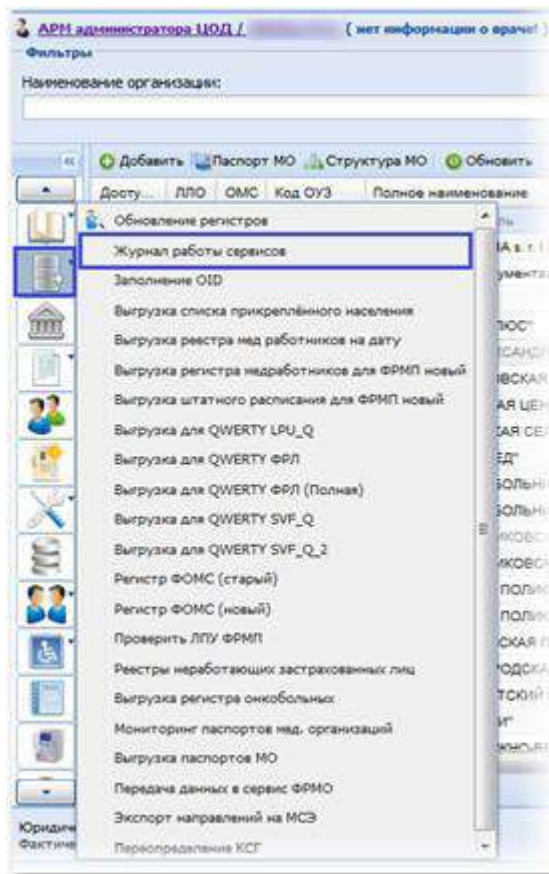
АРМ администратора ЦОД / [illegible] ( нет информации о враче! )
Фильтры
Наименование организации:

Добавить Паспорт МО Структура МО Обновить
Досту... ЛЛО ОМС Код ОУЗ Полное наименование

Обновление регистров
Журнал работы сервисов
Заполнение OID
Выгрузка списка прикреплённого населения
Выгрузка реестра мед работников на дату
Выгрузка регистра медработников для ФРМП новый
Выгрузка штатного расписания для ФРМП новый
Выгрузка для QWERTY LPU_Q
Выгрузка для QWERTY ФРЛ
Выгрузка для QWERTY ФРЛ (Полная)
Выгрузка для QWERTY SVF_Q
Выгрузка для QWERTY SVF_Q_2
Регистр ФОМС (старый)
Регистр ФОМС (новый)
Проверить ЛПУ ФРМП
Реестры неработающих застрахованных лиц
Выгрузка регистра онкобольных
Мониторинг паспортов мед. организаций
Выгрузка паспортов МО
Передача данных в сервис ФРМО
Экспорт направлений на МСЭ
Переопределение КСГ

Юриди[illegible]
Фактиче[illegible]